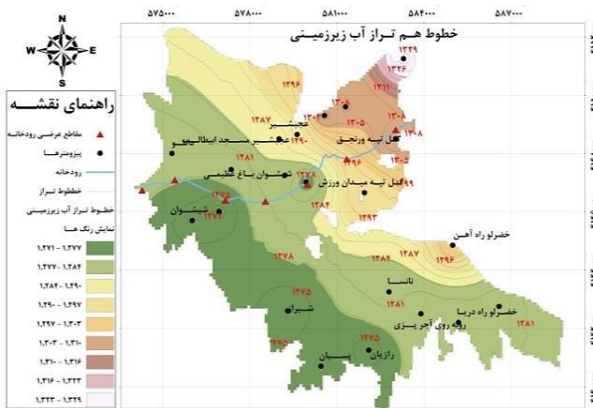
N
W
E
S

۵۷۵۰۰۰
۵۷۸۰۰۰
۵۸۱۰۰۰
۵۸۴۰۰۰
۵۸۷۰۰۰

خطوط هم تراز آب زیرزمینی

راهنمای نقشه
مقاطع عرضی رودخانه
پیزومترها
رودخانه
خطوط تراز
خطوط تراز آب زیرزمینی
نمایش رنگ ها

۱۲۷۱ - ۱۲۷۷
۱۲۷۷ - ۱۲۸۴
۱۲۸۴ - ۱۲۹۰
۱۲۹۰ - ۱۲۹۷
۱۲۹۷ - ۱۳۰۳
۱۳۰۳ - ۱۳۱۰
۱۳۱۰ - ۱۳۱۶
۱۳۱۶ - ۱۳۲۲
۱۳۲۲ - ۱۳۲۹

۱۳۲۹
۱۳۲۲
۱۳۱۶
۱۲۹۶
۱۲۸۷
۱۳۰۳
۱۳۱۰
۱۳۰۸
۱۳۰۵
۱۲۹۰
۱۲۸۱
۱۲۹۶
۱۲۹۹
۱۲۷۸
۱۲۸۴
۱۲۷۵
۱۲۹۳
۱۲۸۷
۱۲۹۶
۱۲۸۱
۱۲۷۸
۱۲۷۵
۱۲۷۵
۱۲۸۱
۱۲۸۱

مجنبر
مسجد ایطالیا
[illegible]
پل تپه ورنجق
شهشوان باغ عظیمی
پل تپه میدان ورزش
شیشوان
خضرلو راه آهن
ناسا
خضرلو راه دریا
روبه روی آجرپزی
شیرا
پسیان
رازیان